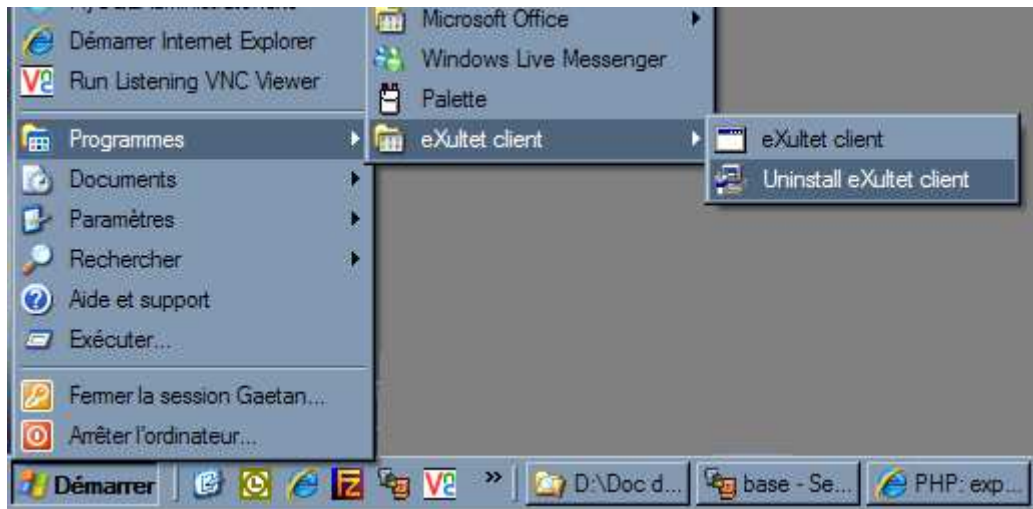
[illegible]
Démarrer Internet Explorer
Run Listening VNC Viewer
Programmes
Documents
Paramètres
Rechercher
Aide et support
Exécuter...
Fermer la session Gaetan...
Arrêter l'ordinateur...

Microsoft Office
Windows Live Messenger
Palette
eXultet client

eXultet client
Uninstall eXultet client

Démarrer
»
D:\Doc d...
base - Se...
PHP: exp...